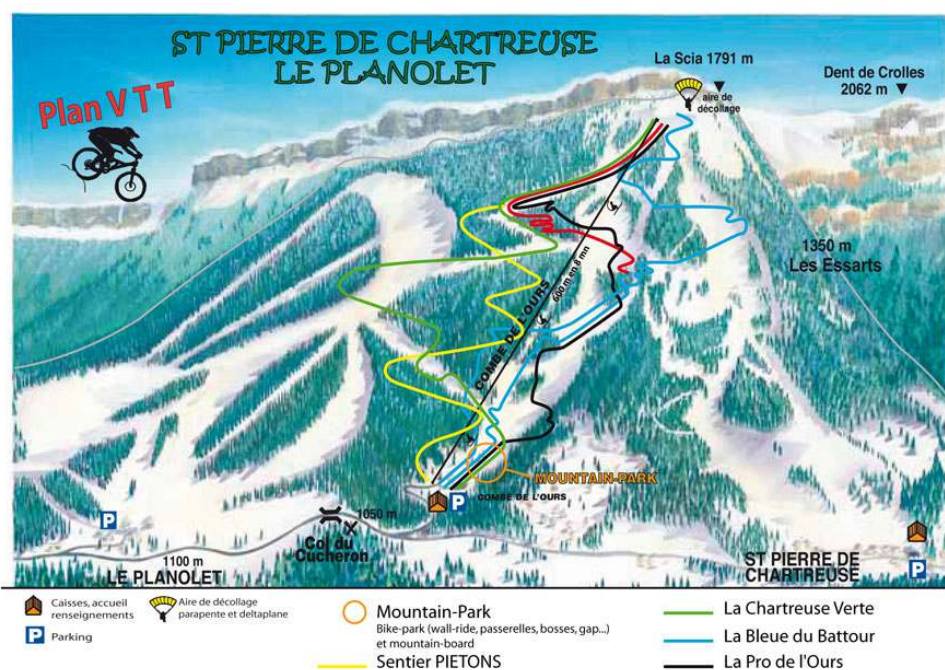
ST PIERRE DE CHARTREUSE
LE PLANOLET

Plan V T T

La Scia 1791 m

aire de décollage

Dent de Crolles
2062 m

1350 m
Les Essarts

COMBE DE L'OURS

600 m en 8 mn

MOUNTAIN-PARK

COMBE DE L'OURS

1050 m

Col du Cucheron

1100 m
LE PLANOLET

ST PIERRE DE CHARTREUSE

Caisses, accueil renseignements

Aire de décollage parapente et deltaplane

Parking

Mountain-Park
Bike-park (wall-ride, passerelles, bosses, gap...) et mountain-board

Sentier PIETONS

La Chartreuse Verte

La Bleue du Battour

La Pro de l'Ours